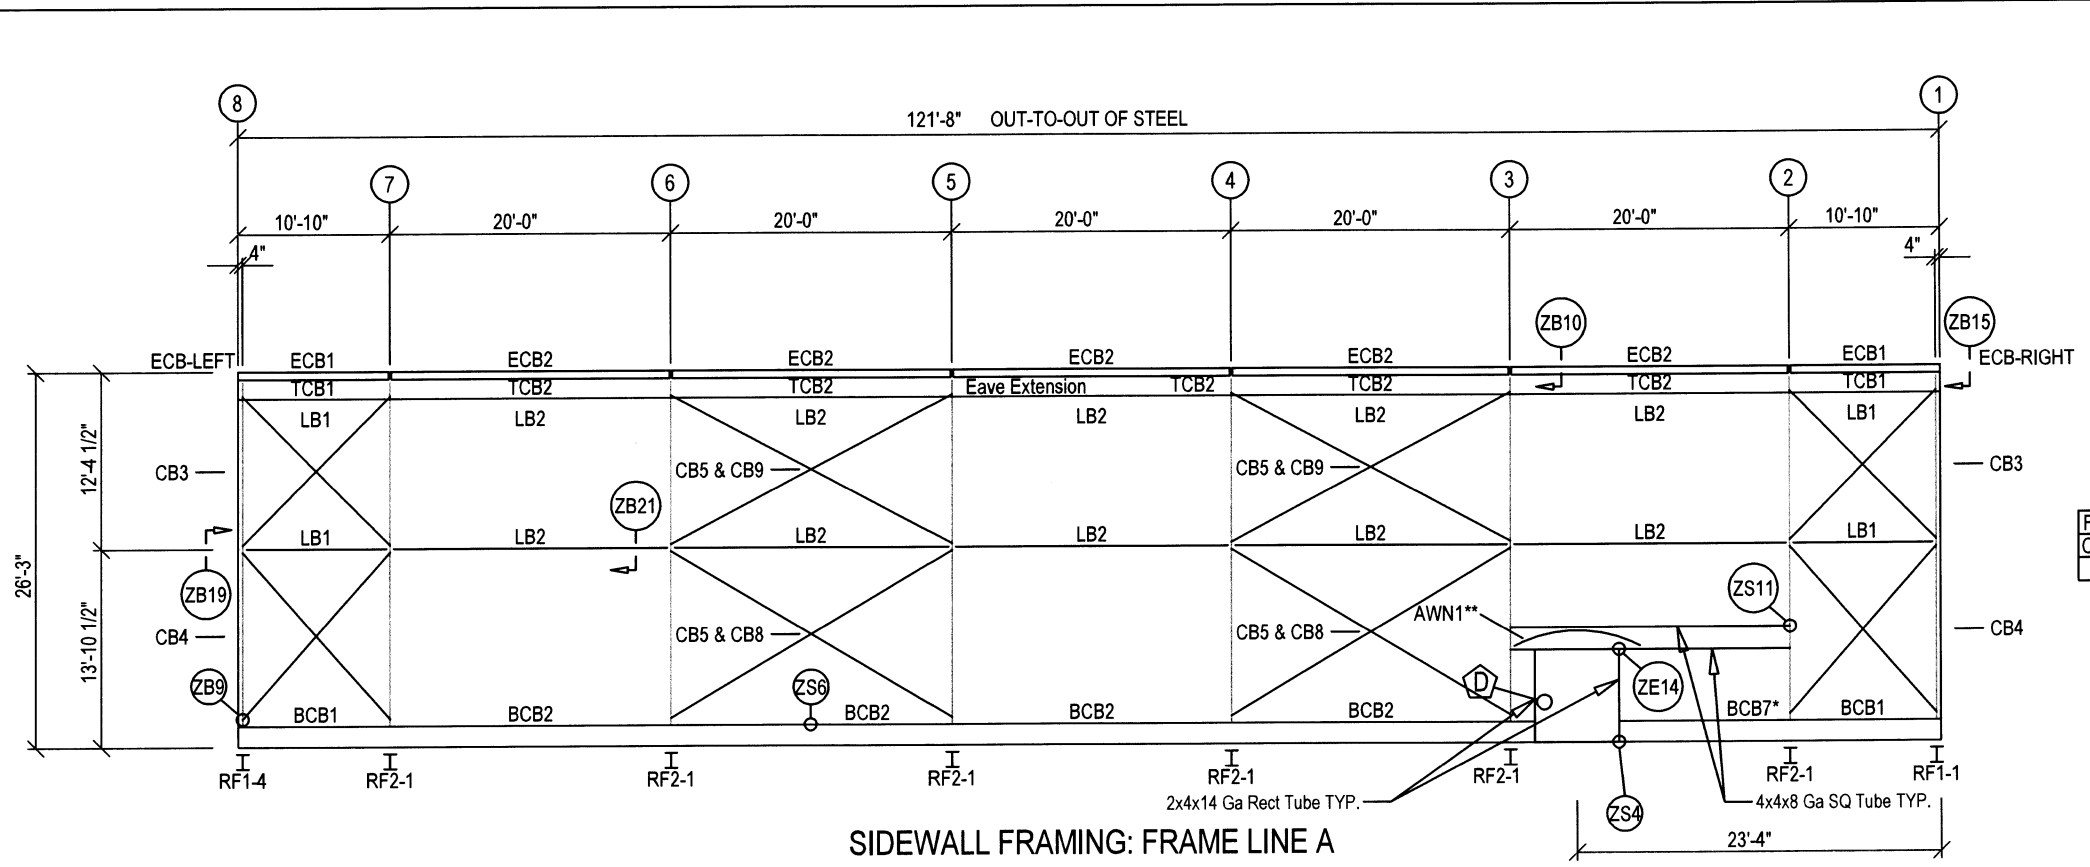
8

1

121'-8" OUT-TO-OUT OF STEEL

7 6 5 4 3 2

10'-10" 20'-0" 20'-0" 20'-0" 20'-0" 20'-0" 10'-10"

4" 4"

ZB10 ZB15

ECB-LEFT ECB1 ECB2 ECB2 ECB2 ECB2 ECB2 ECB1 ECB-RIGHT

TCB1 TCB2 TCB2 Eave Extension TCB2 TCB2 TCB2 TCB1

LB1 LB2 LB2 LB2 LB2 LB2 LB1

12'-4 1/2"

26'-3"

CB3 CB5 & CB9 CB5 & CB9 CB3

ZB21

LB1 LB2 LB2 LB2 LB2 LB2 LB1

ZB19

ZS11

13'-10 1/2"

AWN1**

CB4 CB5 & CB8 CB5 & CB8 CB4

ZB9 ZS6 D ZE14

BCB1 BCB2 BCB2 BCB2 BCB2 BCB7* BCB1

RF1-4 RF2-1 RF2-1 RF2-1 RF2-1 RF2-1 RF2-1 RF1-1

2x4x14 Ga Rect Tube TYP.

ZS4

4x4x8 Ga SQ Tube TYP.

23'-4"

SIDEWALL FRAMING: FRAME LINE A